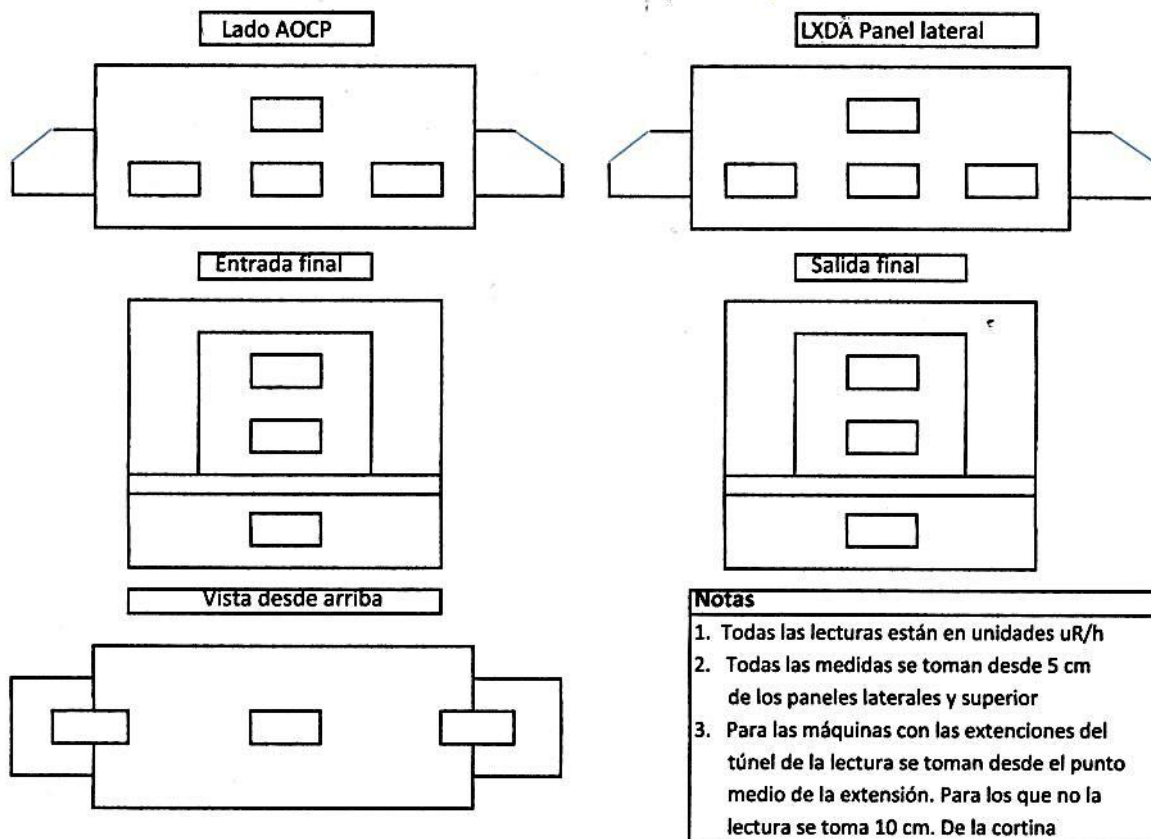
Lado AOCP

LXDA Panel lateral

Entrada final

Salida final

Vista desde arriba

Notas

1. Todas las lecturas están en unidades uR/h
2. Todas las medidas se toman desde 5 cm de los paneles laterales y superior
3. Para las máquinas con las extenciones del túnel de la lectura se toman desde el punto medio de la extensión. Para los que no la lectura se toma 10 cm. De la cortina